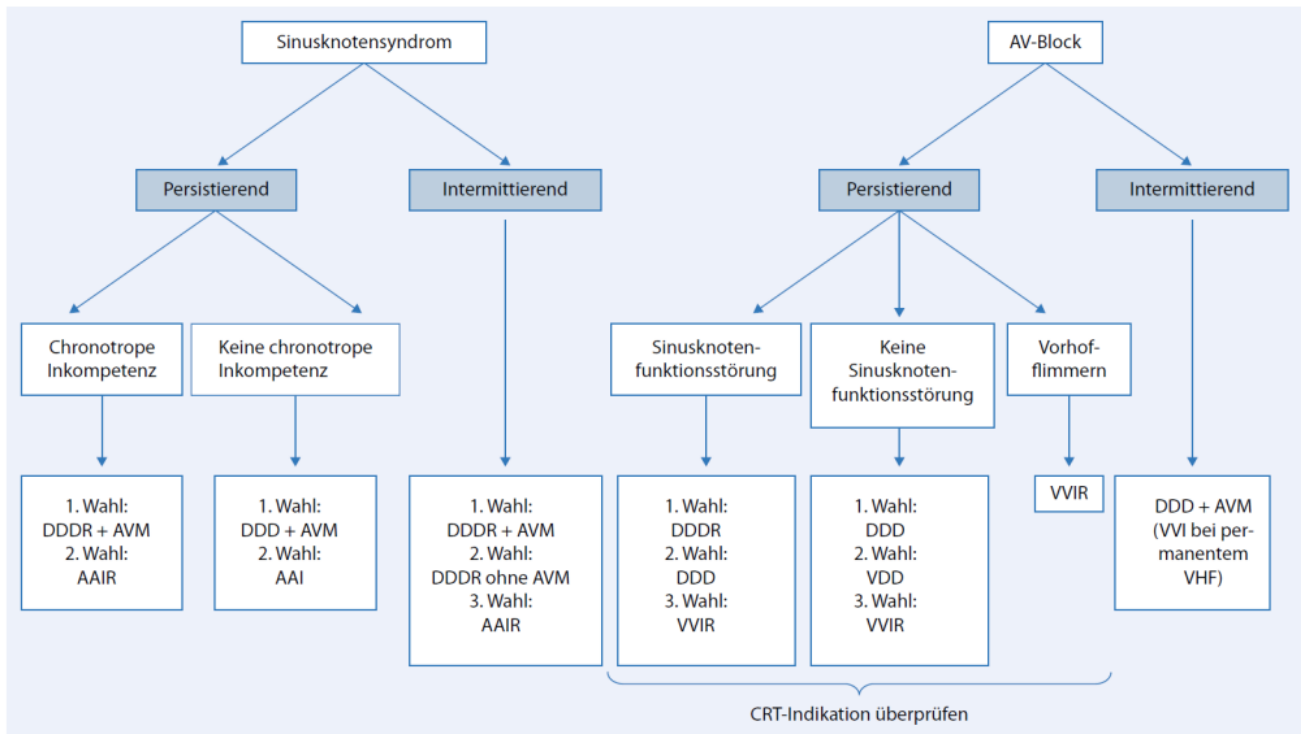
Sinusknotensyndrom

Persistierend

Intermittierend

Chronotrope Inkompetenz

Keine chronotrope Inkompetenz

1. Wahl: DDDR + AVM 2. Wahl: AAIR

1. Wahl: DDD + AVM 2. Wahl: AAI

1. Wahl: DDDR + AVM 2. Wahl: DDDR ohne AVM 3. Wahl: AAIR

AV-Block

Persistierend

Intermittierend

Sinusknotenfunktionsstörung

Keine Sinusknotenfunktionsstörung

Vorhofflimmern

1. Wahl: DDDR 2. Wahl: DDD 3. Wahl: VVIR

1. Wahl: DDD 2. Wahl: VDD 3. Wahl: VVIR

VVIR

DDD + AVM (VVI bei permanentem VHF)

CRT-Indikation überprüfen